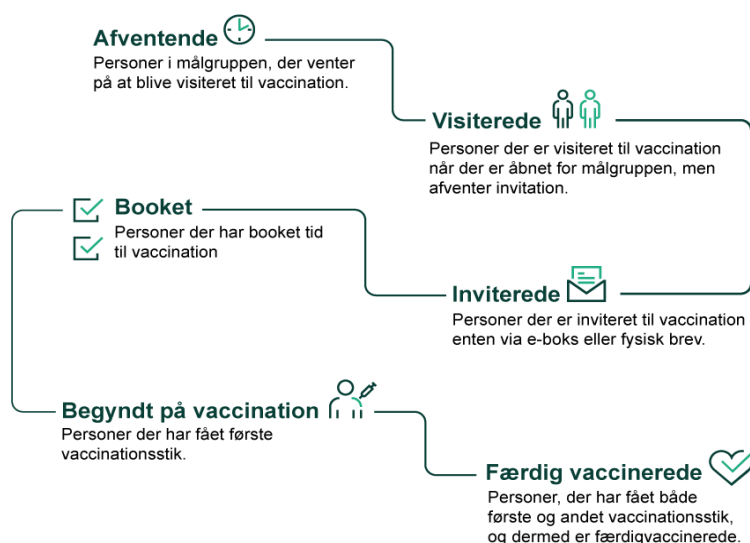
Afventende

Personer i målgruppen, der venter på at blive visiteret til vaccination.

Visiterede

Personer der er visiteret til vaccination når der er åbnet for målgruppen, men afventer invitation.

Booket

Personer der har booket tid til vaccination

Inviterede

Personer der er inviteret til vaccination enten via e-boks eller fysisk brev.

Begyndt på vaccination

Personer der har fået første vaccinationsstik.

Færdig vaccinerede

Personer, der har fået både første og andet vaccinationsstik, og dermed er færdigvaccinerede.